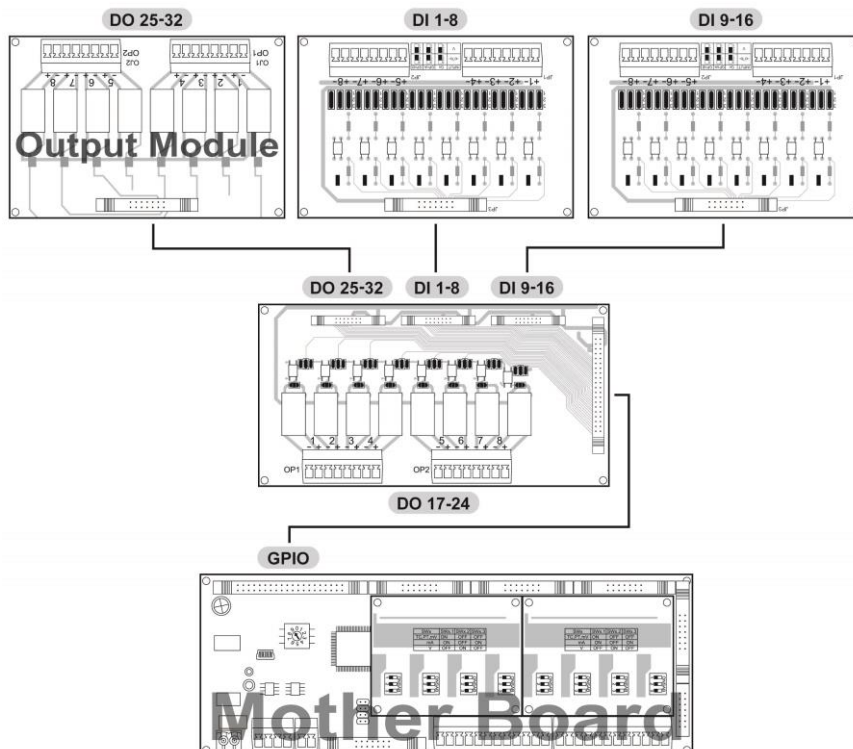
DO 25-32

DI 1-8

DI 9-16

OP2
OJ2

OP1
OJ1

8 7 6 5 4 3 2 1

Output Module

-8+ -7+ -6+ -5+ -4+ -3+ -2+ -1+

+8- +7- +6- +5- +4- +3- +2- +1-

DO 25-32

DI 1-8

DI 9-16

1 2 3 4 5 6 7 8

OP1

OP2

DO 17-24

GPIO

Mother Board